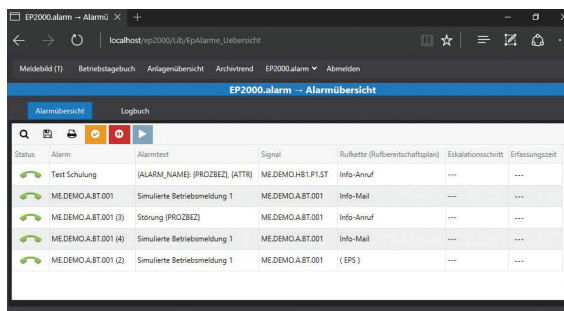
EP2000.alarm → Alarmü ×  +

localhost/ep2000/Lib/EpAlarme_Uebersicht

Meldebild (1)  Betriebstagebuch  Anlagenübersicht  Archivtrend  EP2000.alarm  Abmelden

EP2000.alarm → Alarmübersicht

Alarmübersicht  Logbuch

| Status | Alarm | Alarmtext | Signal | Rufkette (Rufbereitschaftsplan) | Eskalationsschritt | Erfassungszeit |
|---|---|---|---|---|---|---|
| | Test Schulung | {ALARM_NAME}: {PROZBEZ}, {ATTR} | ME.DEMO.HB1.P1.ST | Info-Anruf | --- | --- |
| | ME.DEMO.A.BT.001 | Simulierte Betriebsmeldung 1 | ME.DEMO.A.BT.001 | Info-Mail | --- | --- |
| | ME.DEMO.A.BT.001 (3) | Störung {PROZBEZ} | ME.DEMO.A.BT.001 | Info-Anruf | --- | --- |
| | ME.DEMO.A.BT.001 (4) | Simulierte Betriebsmeldung 1 | ME.DEMO.A.BT.001 | Info-Mail | --- | --- |
| | ME.DEMO.A.BT.001 (2) | Simulierte Betriebsmeldung 1 | ME.DEMO.A.BT.001 | { EPS } | --- | --- |